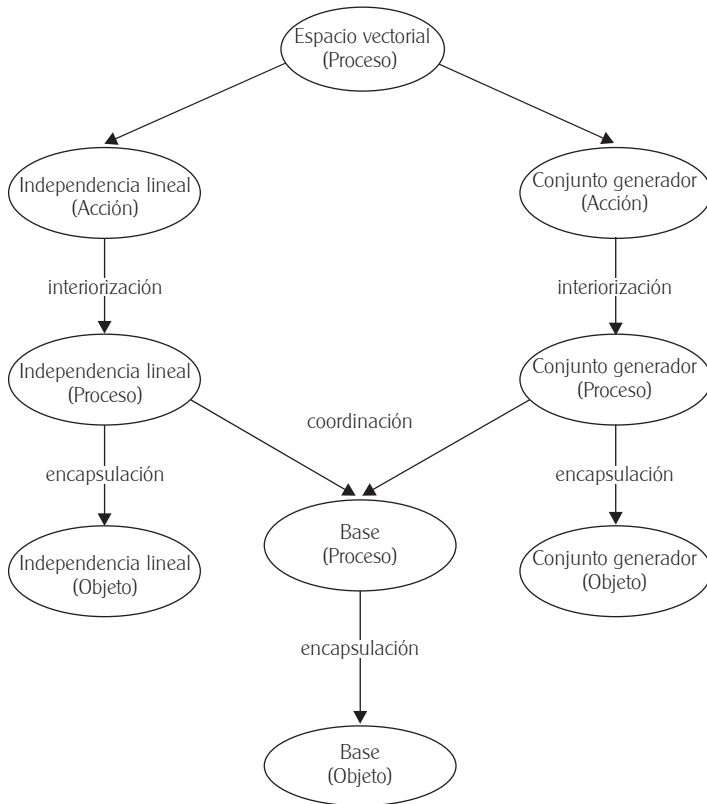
Espacio vectorial
(Proceso)

Independencia lineal
(Acción)

Conjunto generador
(Acción)

interiorización

interiorización

Independencia lineal
(Proceso)

Conjunto generador
(Proceso)

coordinación

encapsulación

encapsulación

Independencia lineal
(Objeto)

Base
(Proceso)

Conjunto generador
(Objeto)

encapsulación

Base
(Objeto)